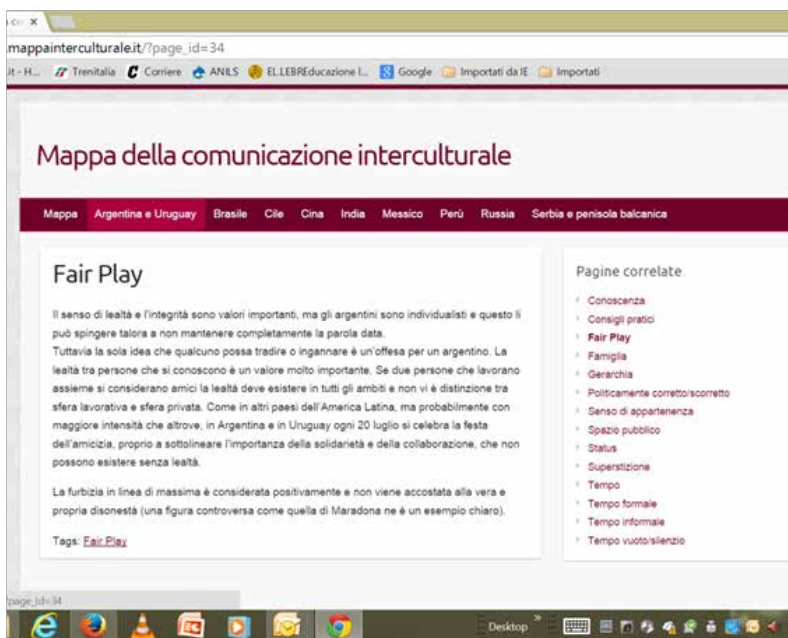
mappainterculturale.it/?page_id=34

Trenitalia Corriere ANILS EL.LEBREducazione l... Google Importati da IE Importati

Mappa della comunicazione interculturale

Mappa Argentina e Uruguay Brasile Cile Cina India Messico Perù Russia Serbia e penisola balcanica

Fair Play

Il senso di lealtà e l'integrità sono valori importanti, ma gli argentini sono individualisti e questo li può spingere talora a non mantenere completamente la parola data.
Tuttavia la sola idea che qualcuno possa tradire o ingannare è un'offesa per un argentino. La lealtà tra persone che si conoscono è un valore molto importante. Se due persone che lavorano assieme si considerano amici la lealtà deve esistere in tutti gli ambiti e non vi è distinzione tra sfera lavorativa e sfera privata. Come in altri paesi dell'America Latina, ma probabilmente con maggiore intensità che altrove, in Argentina e in Uruguay ogni 20 luglio si celebra la festa dell'amicizia, proprio a sottolineare l'importanza della solidarietà e della collaborazione, che non possono esistere senza lealtà.

La furbizia in linea di massima è considerata positivamente e non viene accostata alla vera e propria disonestà (una figura controversa come quella di Maradona ne è un esempio chiaro).

Tags: Fair Play

Pagine correlate

Conoscenza
Consigli pratici
Fair Play
Famiglia
Gerarchia
Politicamente corretto/scorretto
Senso di appartenenza
Spazio pubblico
Status
Superstizione
Tempo
Tempo formale
Tempo informale
Tempo vuoto/silenzio

?page_id=34

Desktop